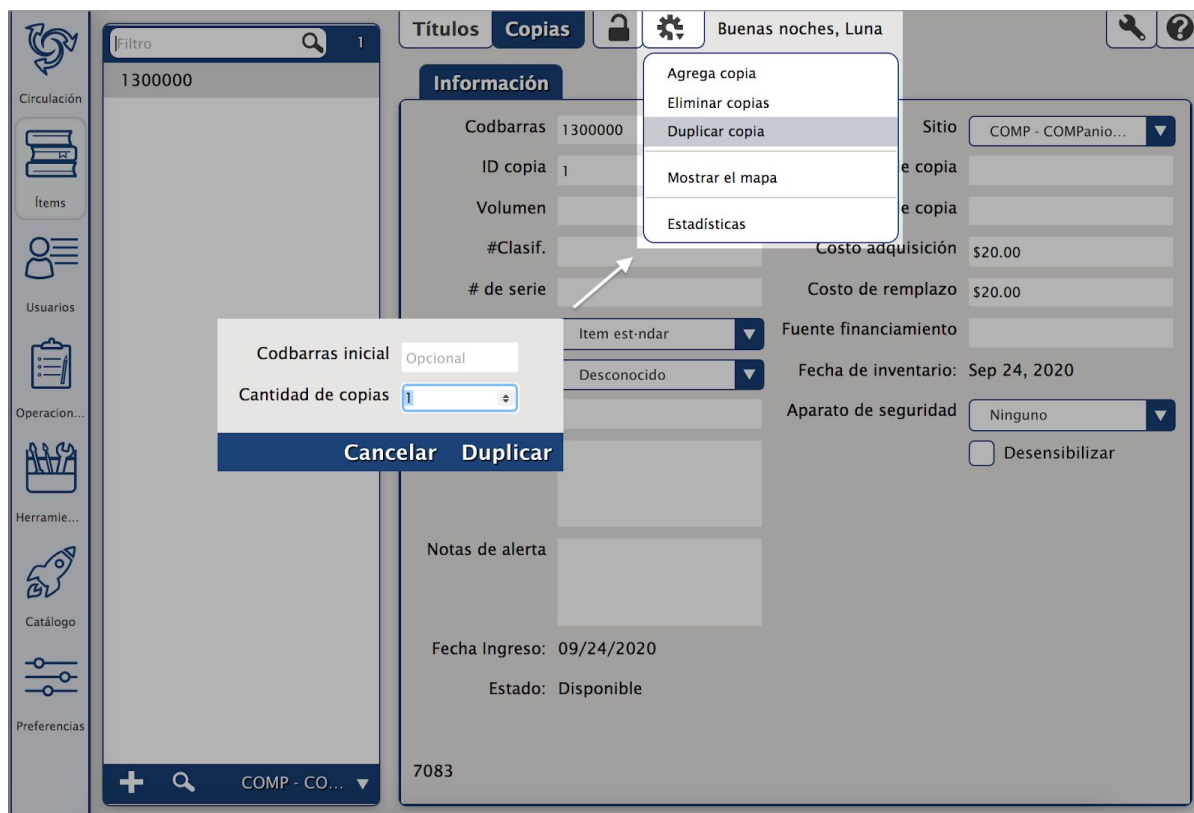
Circulación

Ítems

Usuarios

Operacion...

Herramie...

Catálogo

Preferencias

Filtro 1

1300000

COMP - CO...

Títulos Copias

Buenas noches, Luna

Agrega copia
Eliminar copias
Duplicar copia
Mostrar el mapa
Estadísticas

Información

Codbarras 1300000
ID copia 1
Volumen
#Clasif.
# de serie

Sitio COMP - COMPanio...
e copia
e copia
Costo adquisición $20.00
Costo de remplazo $20.00
Fuente financiamiento
Fecha de inventario: Sep 24, 2020
Aparato de seguridad Ninguno
Desensibilizar

Item est·ndar
Desconocido

Codbarras inicial Opcional
Cantidad de copias 1

Cancelar Duplicar

Notas de alerta

Fecha Ingreso: 09/24/2020
Estado: Disponible

7083